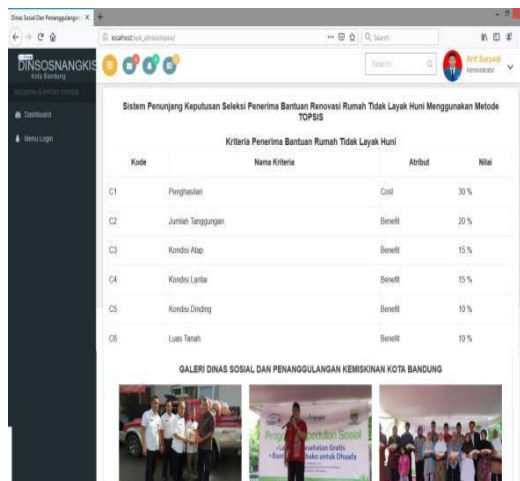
Dinas Sosial Dan Penanggulangan × +

localhost/spk_dinsostopsis/

Search

DINSOSNANGKIS
Kota Bandung

DECISION SUPPORT SYSTEM

Dashboard

Menu Login

Search

Arif Suryadi
Administrator

Sistem Penunjang Keputusan Seleksi Penerima Bantuan Renovasi Rumah Tidak Layak Huni Menggunakan Metode TOPSIS

Kriteria Penerima Bantuan Rumah Tidak Layak Huni

| Kode | Nama Kriteria | Atribut | Nilai |
|---|---|---|---|
| C1 | Penghasilan | Cost | 30 % |
| C2 | Jumlah Tanggungan | Benefit | 20 % |
| C3 | Kondisi Atap | Benefit | 15 % |
| C4 | Kondisi Lantai | Benefit | 15 % |
| C5 | Kondisi Dinding | Benefit | 10 % |
| C6 | Luas Tanah | Benefit | 10 % |

GALERI DINAS SOSIAL DAN PENANGGULANGAN KEMISKINAN KOTA BANDUNG

Program Peduli Sosial
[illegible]hatan Gratis
• Bant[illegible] ako untuk Dhuafa